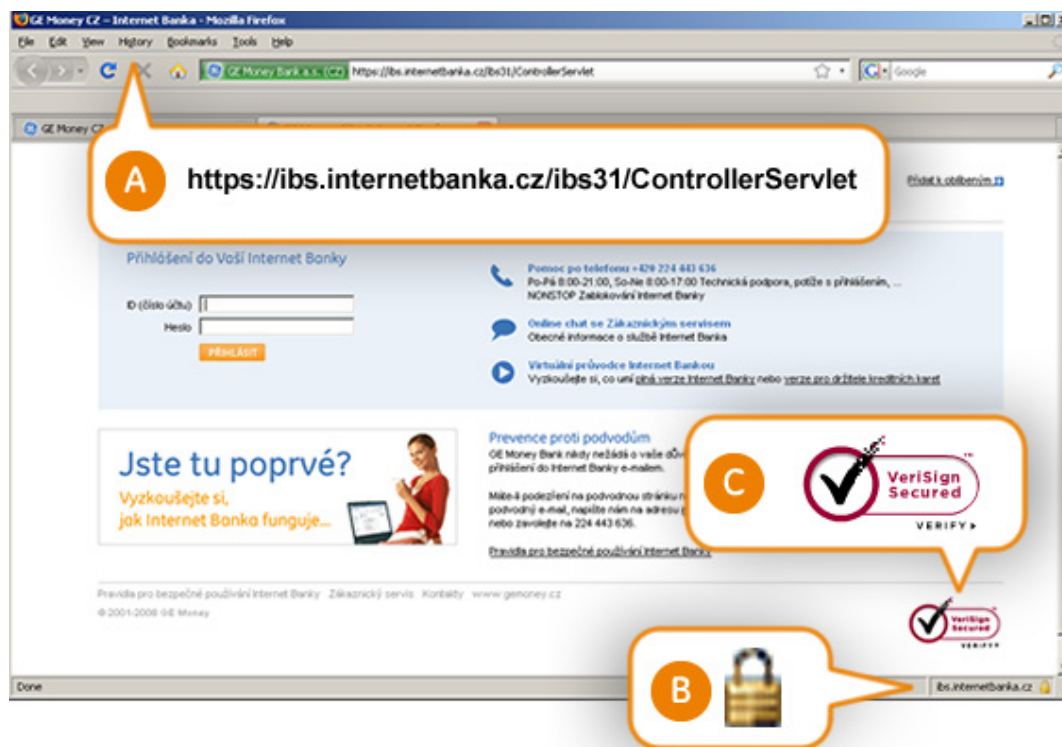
GE Money CZ – Internet Banka - Mozilla Firefox

File Edit View History Bookmarks Tools Help

GE Money Bank a.s. (CZ) https://ibs.internetbanka.cz/ibs31/ControllerServlet

Google

GE Money CZ

A https://ibs.internetbanka.cz/ibs31/ControllerServlet

Přidat k oblíbeným

Přihlášení do Vaší Internet Banky

ID (číslo účtu)

Heslo

PŘIHLÁSIT

Pomoc po telefonu +420 224 443 636
Po-Pá 8:00-21:00, So-Ne 8:00-17:00 Technická podpora, potíže s přihlášením, ...
NONSTOP Zablokování Internet Banky

Online chat se Zákaznickým servisem
Obecné informace o službě Internet Banka

Virtuální průvodce Internet Bankou
Vyzkoušejte si, co umí plná verze Internet Banky nebo verze pro držitele kreditních karet

Jste tu poprvé?
Vyzkoušejte si, jak Internet Banka funguje...

Prevence proti podvodům
GE Money Bank nikdy nežádá o vaše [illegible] přihlášení do Internet Banky e-mailem.

Máte-li podezření na podvodnou stránku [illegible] podvodný e-mail, napište nám na adresu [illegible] nebo zavolejte na 224 443 636.

Pravidla pro bezpečné používání Internet Banky

C VeriSign Secured VERIFY ▸

Pravidla pro bezpečné používání Internet Banky Zákaznický servis Kontakty www.gemoney.cz

© 2001-2008 GE Money

VeriSign Secured VERIFY

Done

B

ibs.internetbanka.cz